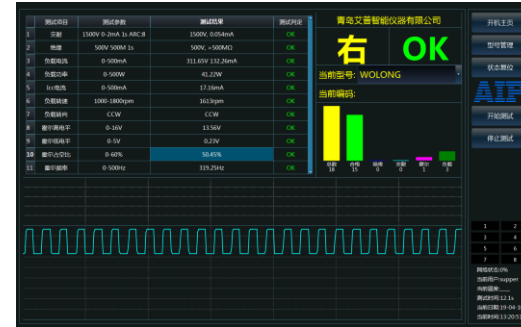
| | 测试项目 | 测试参数 | 测试结果 | 测试判定 |
|---|---|---|---|---|
| 1 | 安耐 | 1500V 0-2mA 1s ARC:8 | 1500V, 0.054mA | OK |
| 2 | 绝缘 | 500V 500M 1s | 500V, >500MΩ | OK |
| 3 | 负载电流 | 0-500mA | 311.65V 132.26mA | OK |
| 4 | 负载功率 | 0-500W | 41.22W | OK |
| 5 | Icc电流 | 0-500mA | 17.16mA | OK |
| 6 | 负载转速 | 1000-1800rpm | 1613rpm | OK |
| 7 | 负载转向 | CCW | CCW | OK |
| 8 | 霍尔高电平 | 0-16V | 13.56V | OK |
| 9 | 霍尔低电平 | 0-5V | 0.23V | OK |
| 10 | 霍尔占空比 | 0-60% | 50.45% | OK |
| 11 | 霍尔频率 | 0-500Hz | 319.25Hz | OK |

青岛艾普智能仪器有限公司

右 OK

当前型号: WOLONG

当前编码:

总数 16　合格 15　绝缘 0　安耐 0　霍尔 1　其他 0

开机主页

型号管理

状态复位

AIP

开始测试

停止测试

1 2
3 4
5 6
7 8

网络状态:0%
当前用户:supper
当前版本:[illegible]
测试时间:12.1s
当前日期:19-04-1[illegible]
当前时间:13:20:5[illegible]